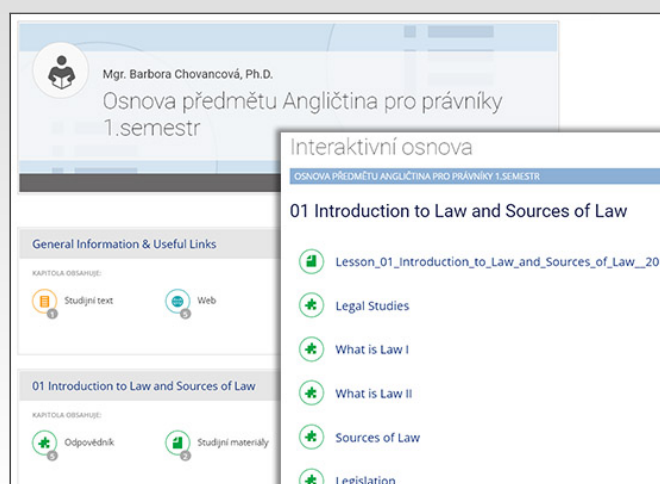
Mgr. Barbora Chovancová, Ph.D.

Osnova předmětu Angličtina pro právníky 1.semestr

General Information & Useful Links

KAPITOLA OBSAHUJE:

Studijní text 1

Web 5

01 Introduction to Law and Sources of Law

KAPITOLA OBSAHUJE:

Odpovědník 5

Studijní materiály 2

Interaktivní osnova

OSNOVA PŘEDMĚTU ANGLIČTINA PRO PRÁVNÍKY 1.SEMESTR

01 Introduction to Law and Sources of Law

Lesson_01_Introduction_to_Law_and_Sources_of_Law__20

Legal Studies

What is Law I

What is Law II

Sources of Law

Legislation